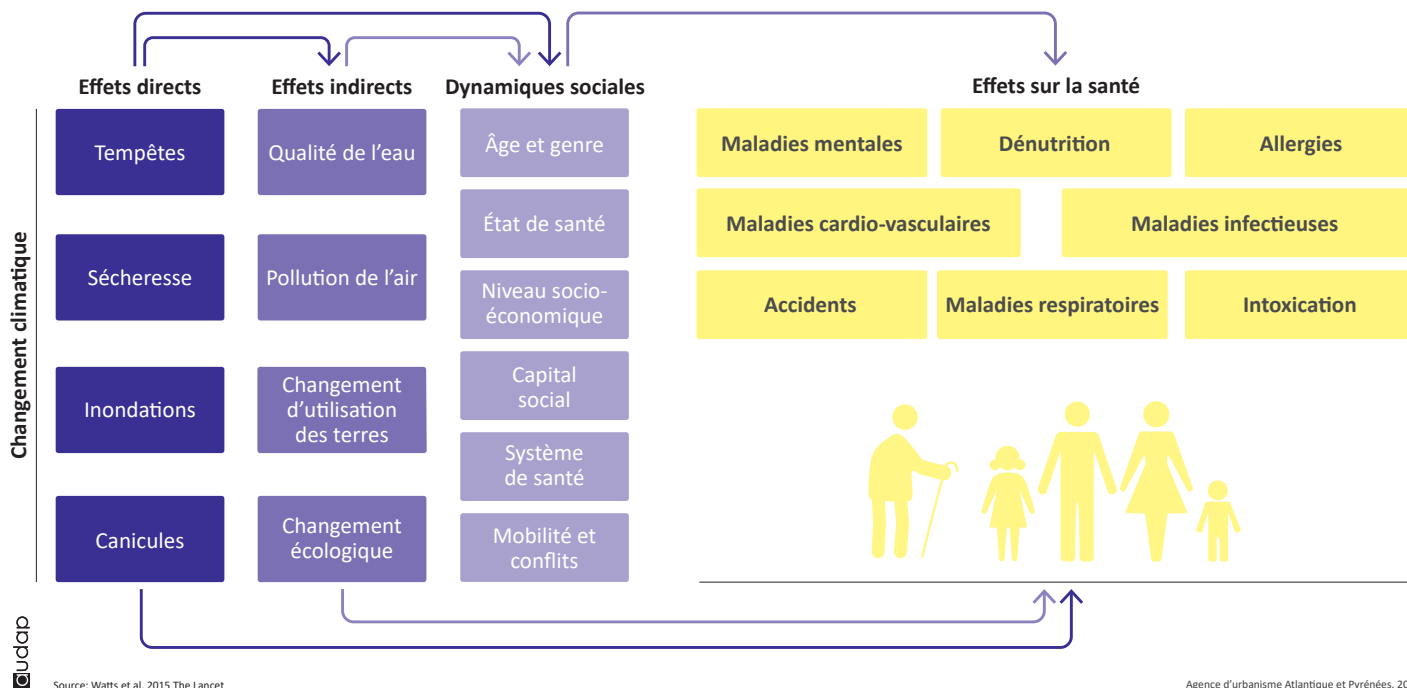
Changement climatique

Effets directs

Tempêtes

Sécheresse

Inondations

Canicules

Effets indirects

Qualité de l'eau

Pollution de l'air

Changement d'utilisation des terres

Changement écologique

Dynamiques sociales

Âge et genre

État de santé

Niveau socio-économique

Capital social

Système de santé

Mobilité et conflits

Effets sur la santé

Maladies mentales

Dénutrition

Allergies

Maladies cardio-vasculaires

Maladies infectieuses

Accidents

Maladies respiratoires

Intoxication

audap

Source: Watts et al. 2015 The Lancet

Agence d'urbanisme Atlantique et Pyrénées, 20